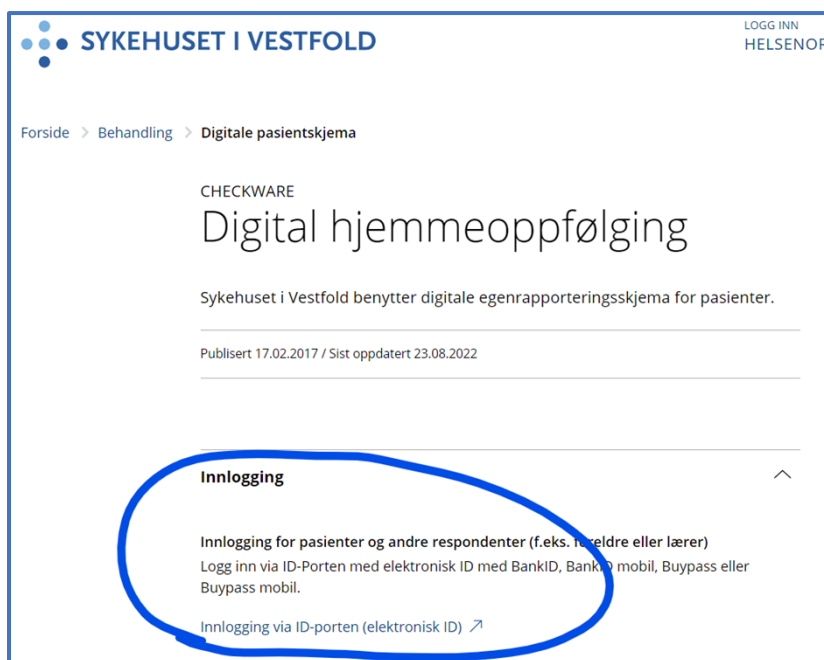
SYKEHUSET I VESTFOLD

LOGG INN
HELSENOR

Forside > Behandling > Digitale pasientskjema

CHECKWARE

Digital hjemmeoppfølging

Sykehuset i Vestfold benytter digitale egenrapporteringsskjema for pasienter.

Publisert 17.02.2017 / Sist oppdatert 23.08.2022

Innlogging

Innlogging for pasienter og andre respondenter (f.eks. f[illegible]eldre eller lærer)
Logg inn via ID-Porten med elektronisk ID med BankID, Bank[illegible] mobil, Buypass eller Buypass mobil.

Innlogging via ID-porten (elektronisk ID) ↗